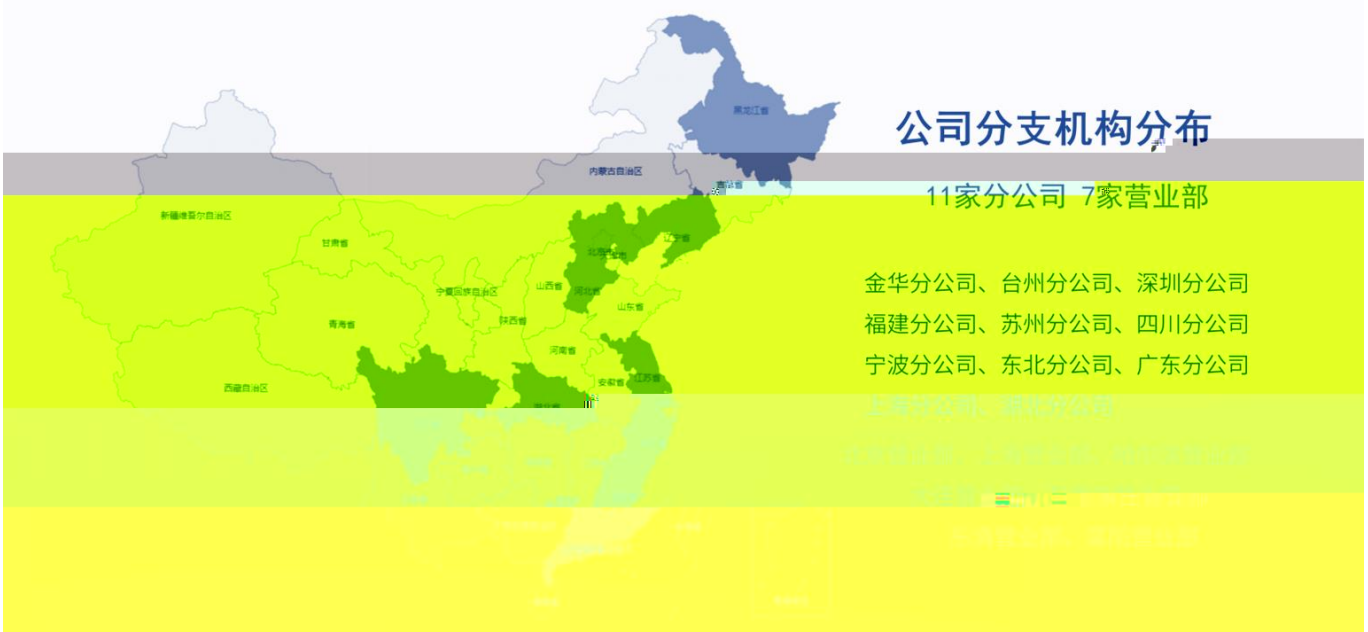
公司分支机构分布

11家分公司 7家营业部

金华分公司、台州分公司、深圳分公司
福建分公司、苏州分公司、四川分公司
宁波分公司、东北分公司、广东分公司
上海分公司、湖北分公司

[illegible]

黑龙江省
内蒙古自治区
吉林省
新疆维吾尔自治区
甘肃省
辽宁省
北京市
天津市
山西省
宁夏回族自治区
河北省
山东省
青海省
陕西省
河南省
江苏省
安徽省
西藏自治区
湖北省